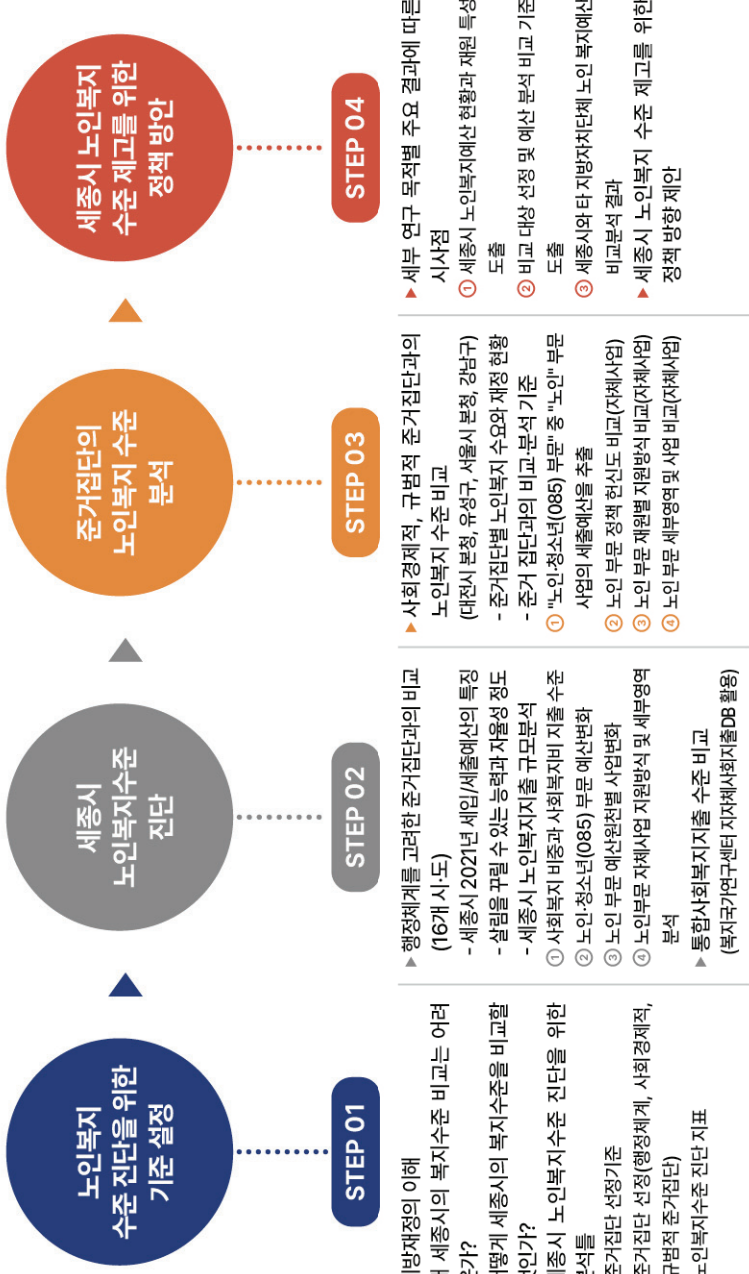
노인복지 수준 진단을 위한 기준 설정

STEP 01

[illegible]방재정의 이해
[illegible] 세종시의 복지수준 비교는 어려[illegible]
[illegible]가?
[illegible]떻게 세종시의 복지수준을 비교할
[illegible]인가?
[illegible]종시 노인복지수준 진단을 위한
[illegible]정틀
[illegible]준거집단 선정기준
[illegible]준거집단 선정(행정체계, 사회경제적,
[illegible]규범적 준거집단)
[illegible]노인복지수준 진단 지표

세종시 노인복지수준 진단

STEP 02

▸ 행정체계를 고려한 준거집단과의 비교 (16개 시·도)
- 세종시 2021년 세입/세출예산의 특징
- 살림을 꾸릴 수 있는 능력과 자율성 정도
- 세종시 노인복지지출 규모분석
① 사회복지 비중과 사회복지비 지출 수준
② 노인·청소년(085) 부문 예산변화
③ 노인 부문 예산원천별 사업변화
④ 노인부문 자체사업 지원방식 및 세부영역 분석
▸ 통합사회복지지출 수준 비교 (복지국가연구센터 지자체사회복지지출DB 활용)

준거집단의 노인복지 수준 분석

STEP 03

▸ 사회경제적, 규범적 준거집단과의 노인복지 수준 비교 (대전시 본청, 유성구, 서울시 본청, 강남구)
- 준거집단별 노인복지 수요와 재정 현황
- 준거 집단과의 비교·분석 기준
① "노인·청소년(085) 부문" 중 "노인" 부문 사업의 세출예산을 추출
② 노인 부문 정책 헌신도 비교(자체사업)
③ 노인 부문 재원별 지원방식 비교(자체사업)
④ 노인 부문 세부영역 사업 비교(자체사업)

세종시 노인복지 수준 제고를 위한 정책 방안

STEP 04

▸ 세부 연구 목적별 주요 결과에 따른 시사점
① 세종시 노인복지예산 현황과 재원 특성 도출
② 비교 대상 선정 및 예산 분석 비교 기준 도출
③ 세종시와 타 지방자치단체 노인 복지예산 비교분석 결과
▸ 세종시 노인복지 수준 제고를 위한 정책 방향 제안